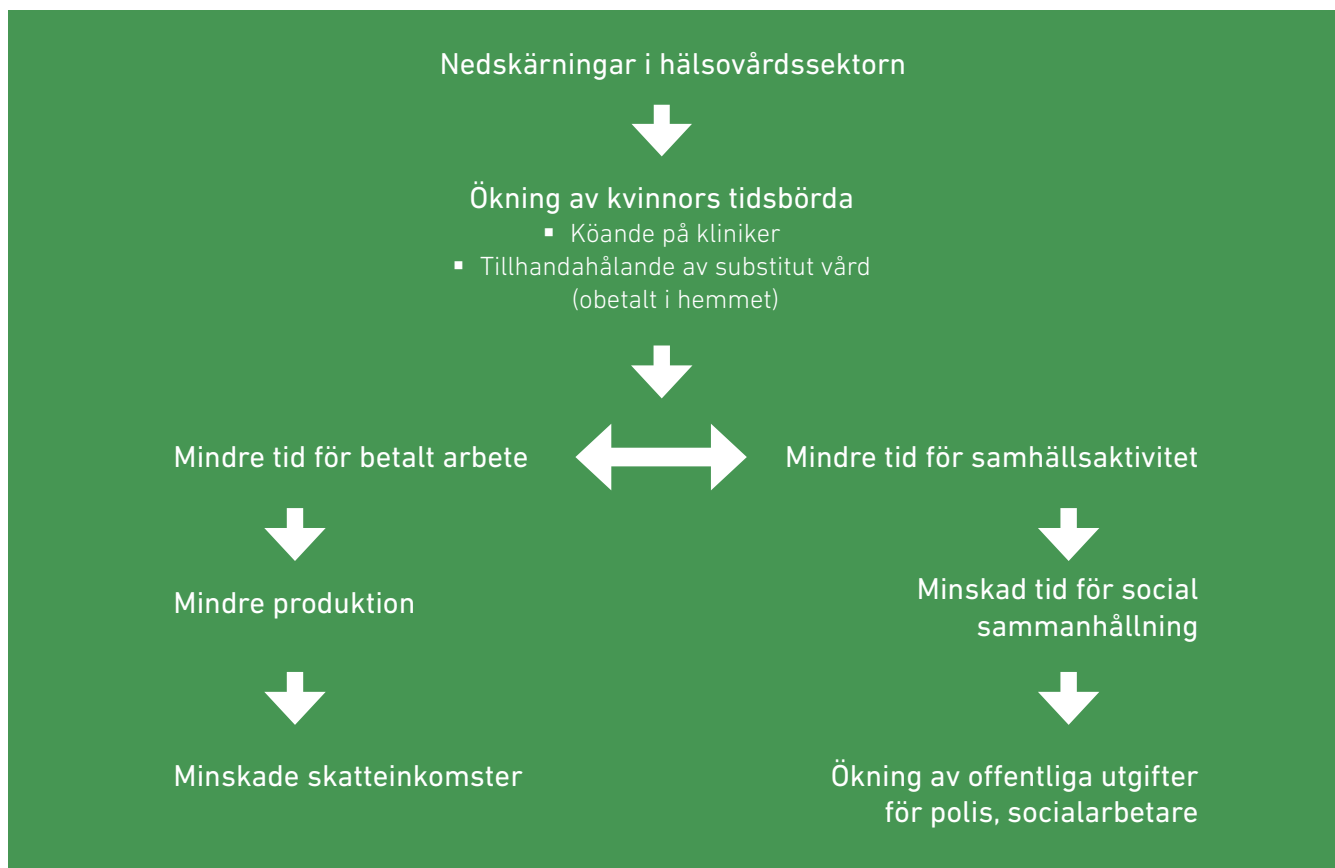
Nedskärningar i hälsovårdssektorn

Ökning av kvinnors tidsbörda
- Köande på kliniker
- Tillhandahålande av substitut vård (obetalt i hemmet)

Mindre tid för betalt arbete

Mindre tid för samhällsaktivitet

Mindre produktion

Minskade skatteinkomster

Minskad tid för social sammanhållning

Ökning av offentliga utgifter för polis, socialarbetare